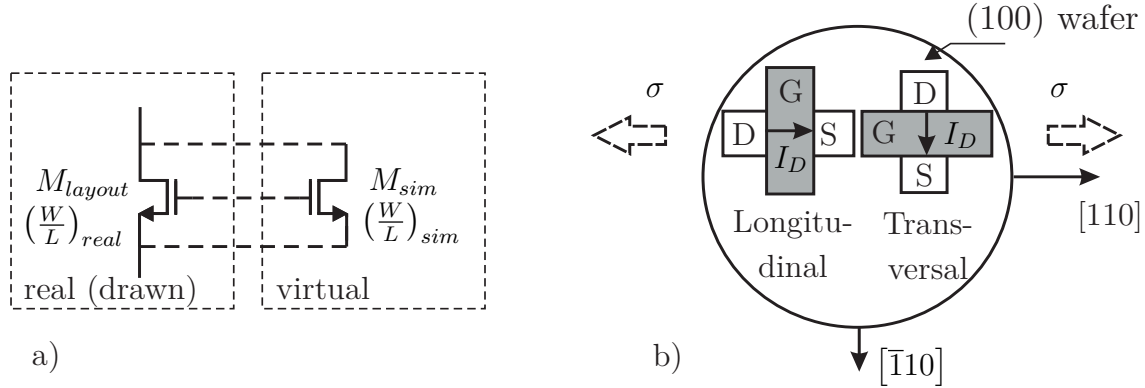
$M_{layout}$
$\left(\frac{W}{L}\right)_{real}$
real (drawn)

$M_{sim}$
$\left(\frac{W}{L}\right)_{sim}$
virtual

a)

(100) wafer

$\sigma$

G
D
S
$I_D$

D
G
$I_D$
S

$\sigma$

Longitudinal

Transversal

[110]

b)

$[\bar{1}10]$